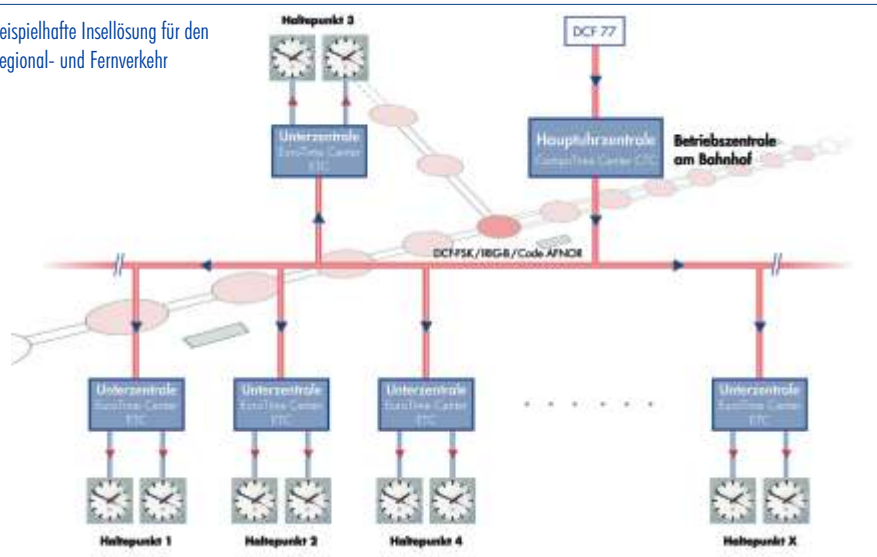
eispielhafte Insellösung für den
egional- und Fernverkehr

Haltepunkt 3

DCF 77

Unterzentrale
EuroTime Center
ETC

Hauptuhrzentrale
EuroTime Center ETC

Betriebszentrale
am Bahnhof

DCF-FSK/IRIG-B/Code AFNOR

Unterzentrale
EuroTime Center
ETC

Unterzentrale
EuroTime Center
ETC

Unterzentrale
EuroTime Center
ETC

. . . . . .

Unterzentrale
EuroTime Center
ETC

Haltepunkt 1

Haltepunkt 2

Haltepunkt 4

Haltepunkt X